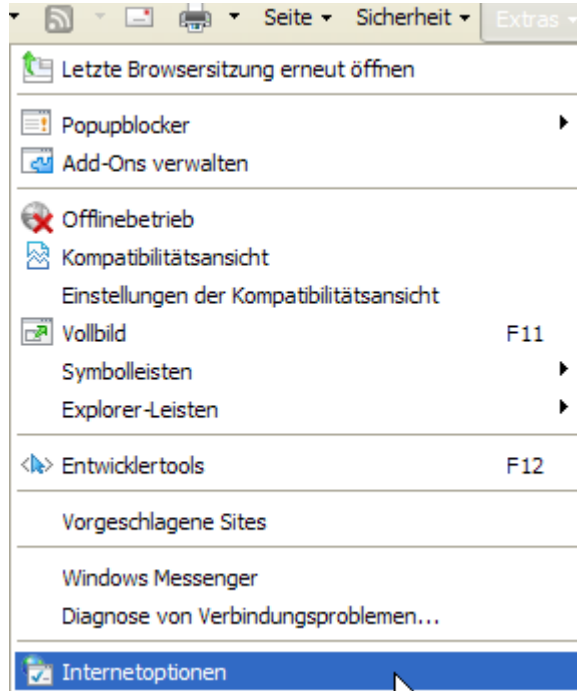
Seite ▾ Sicherheit ▾ Extras ▾

Letzte Browsersitzung erneut öffnen

Popupblocker
Add-Ons verwalten

Offlinebetrieb
Kompatibilitätsansicht
Einstellungen der Kompatibilitätsansicht
Vollbild F11
Symbolleisten
Explorer-Leisten

Entwicklertools F12

Vorgeschlagene Sites

Windows Messenger
Diagnose von Verbindungsproblemen...

Internetoptionen